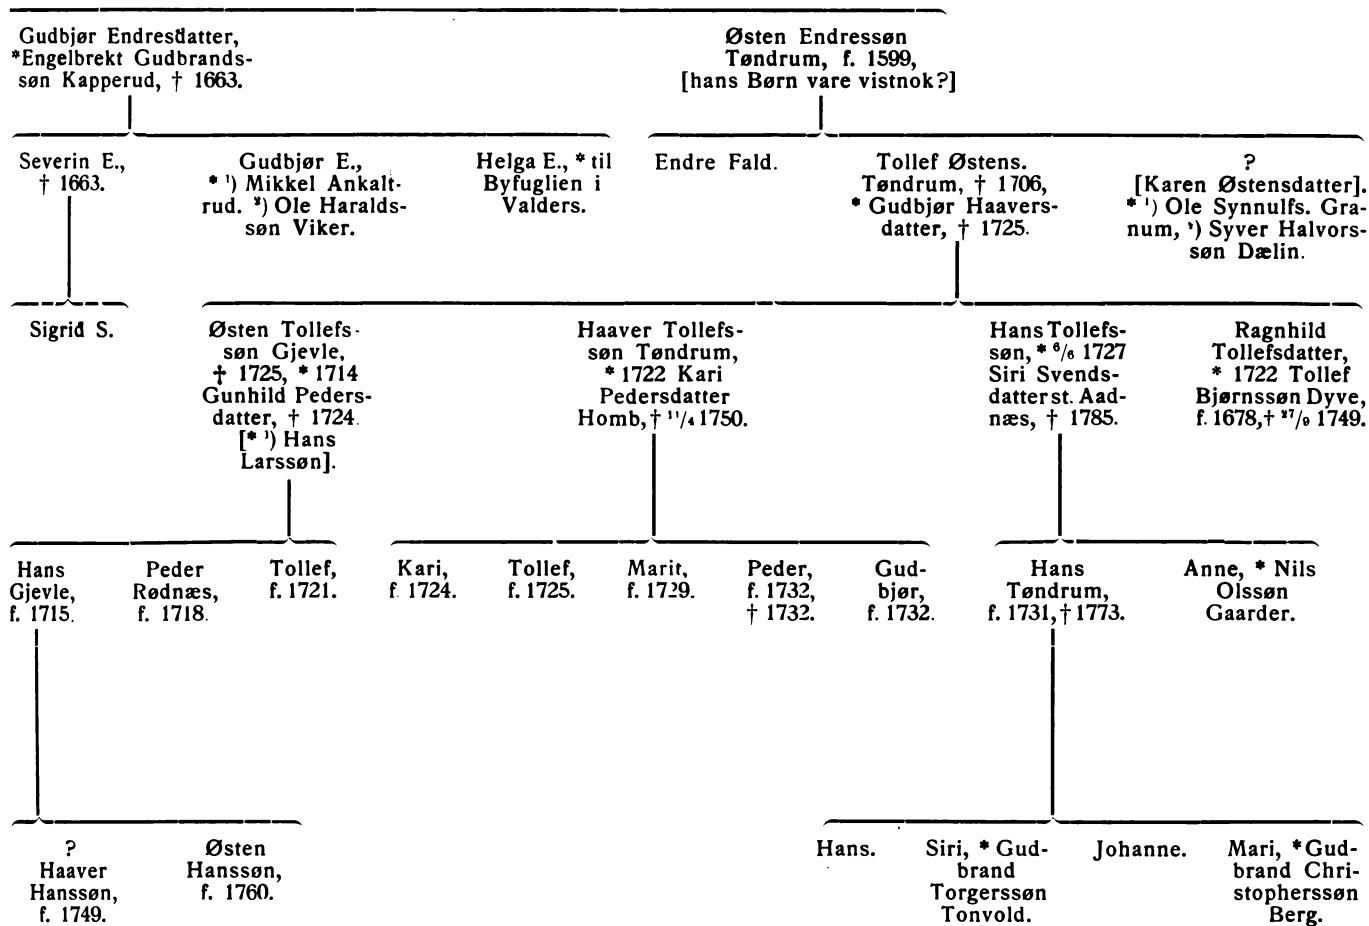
Gudbjør Endresdatter, *Engelbrekt Gudbrandssøn Kapperud, † 1663.

Østen Endressøn Tøndrum, f. 1599, [hans Børn vare vistnok?]

Severin E., † 1663.

Gudbjør E., * $^1$) Mikkel Ankaltrud. $^2$) Ole Haraldssøn Viker.

Helga E., * til Byfuglien i Valders.

Endre Fald.

Tollef Østens. Tøndrum, † 1706, * Gudbjør Haaversdatter, † 1725.

? [Karen Østensdatter]. * $^1$) Ole Synnulfs. Granum, $^2$) Syver Halvorssøn Dælin.

Sigrid S.

Østen Tollefssøn Gjevle, † 1725, * 1714 Gunhild Pedersdatter, † 1724. [* $^2$) Hans Larssøn].

Haaver Tollefssøn Tøndrum, * 1722 Kari Pedersdatter Homb, † $^{11}/_4$ 1750.

Hans Tollefssøn, * $^6/_6$ 1727 Siri Svendsdatter st. Aadnæs, † 1785.

Ragnhild Tollefsdatter, * 1722 Tollef Bjørnssøn Dyve, f. 1678, † $^{27}/_9$ 1749.

Hans Gjevle, f. 1715.

Peder Rødnæs, f. 1718.

Tollef, f. 1721.

Kari, f. 1724.

Tollef, f. 1725.

Marit, f. 1729.

Peder, f. 1732, † 1732.

Gudbjør, f. 1732.

Hans Tøndrum, f. 1731, † 1773.

Anne, * Nils Olssøn Gaarder.

? Haaver Hanssøn, f. 1749.

Østen Hanssøn, f. 1760.

Hans.

Siri, * Gudbrand Torgerssøn Tonvold.

Johanne.

Mari, * Gudbrand Christopherssøn Berg.